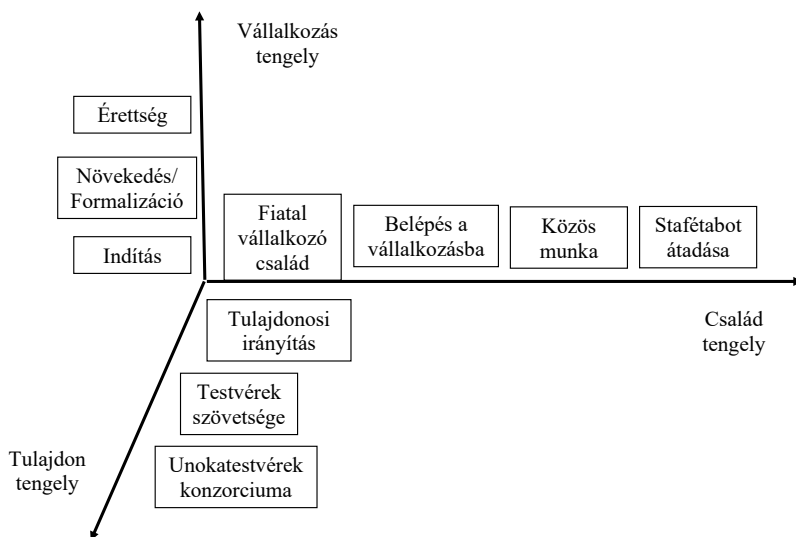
Vállalkozás tengely

Érettség

Növekedés/ Formalizáció

Indítás

Fiatal vállalkozó család

Belépés a vállalkozásba

Közös munka

Stafétabot átadása

Tulajdonosi irányítás

Család tengely

Testvérek szövetsége

Tulajdon tengely

Unokatestvérek konzorciuma